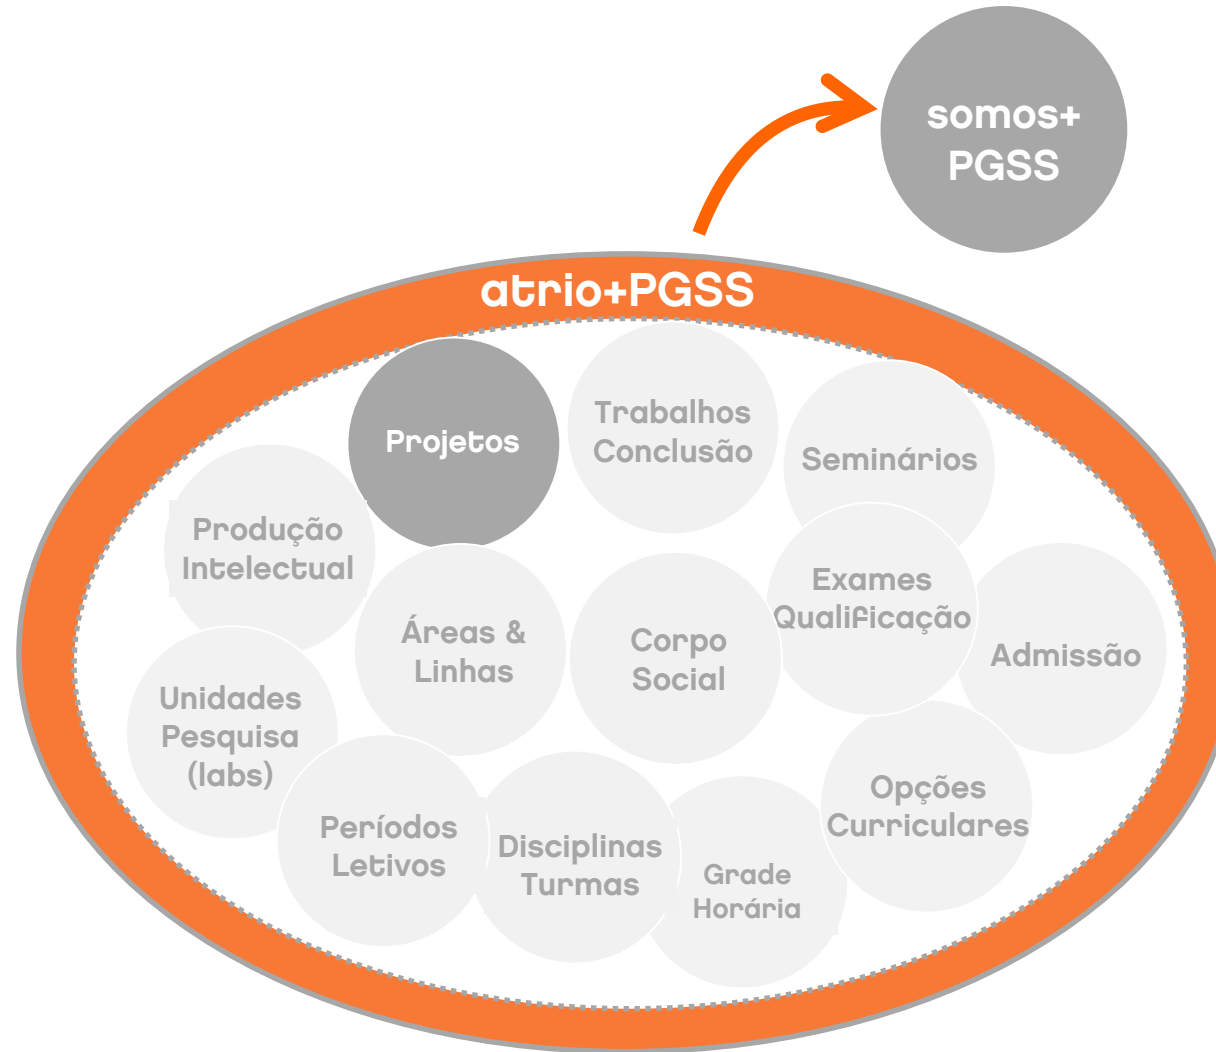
somos+ PGSS

atrio+PGSS

Projetos

Trabalhos Conclusão

Seminários

Produção Intelectual

Áreas & Linhas

Corpo Social

Exames Qualificação

Admissão

Unidades Pesquisa (labs)

Períodos Letivos

Disciplinas Turmas

Grade Horária

Opções Curriculares